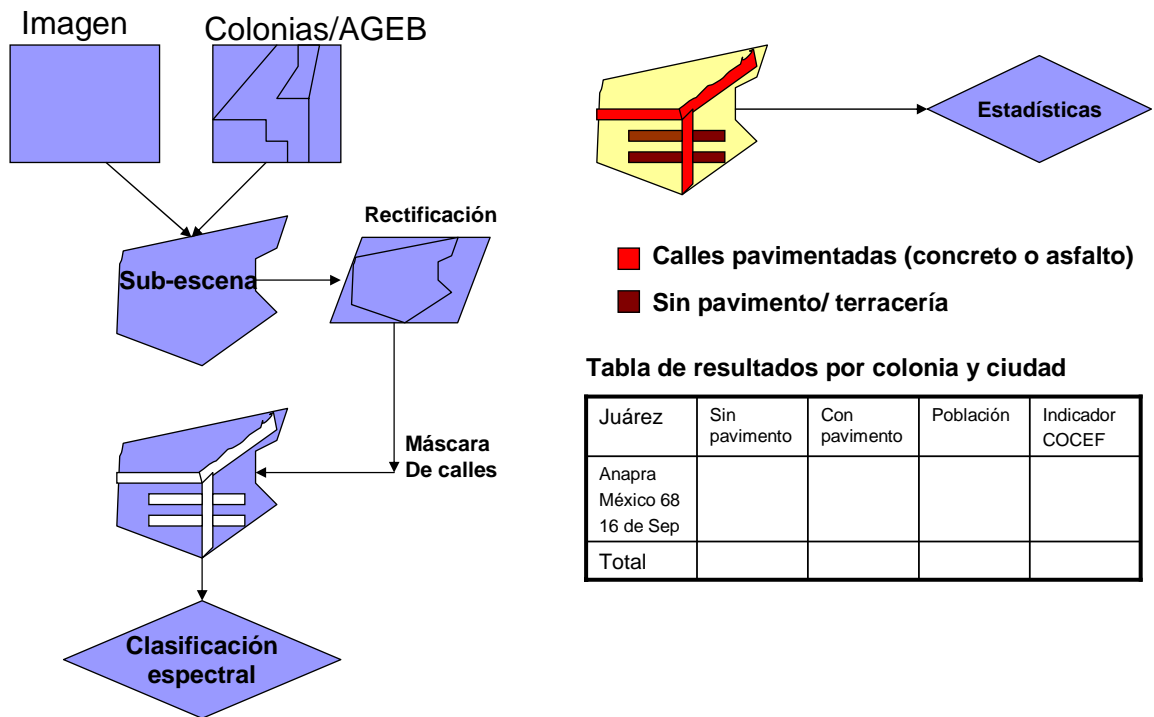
Imagen

Colonias/AGEB

Sub-escena

Rectificación

Máscara De calles

Clasificación espectral

Estadísticas

Calles pavimentadas (concreto o asfalto)

Sin pavimento/ terracería

Tabla de resultados por colonia y ciudad

| Juárez | Sin pavimento | Con pavimento | Población | Indicador COCEF |
|---|---|---|---|---|
| Anapra México 68 16 de Sep | | | | |
| Total | | | | |